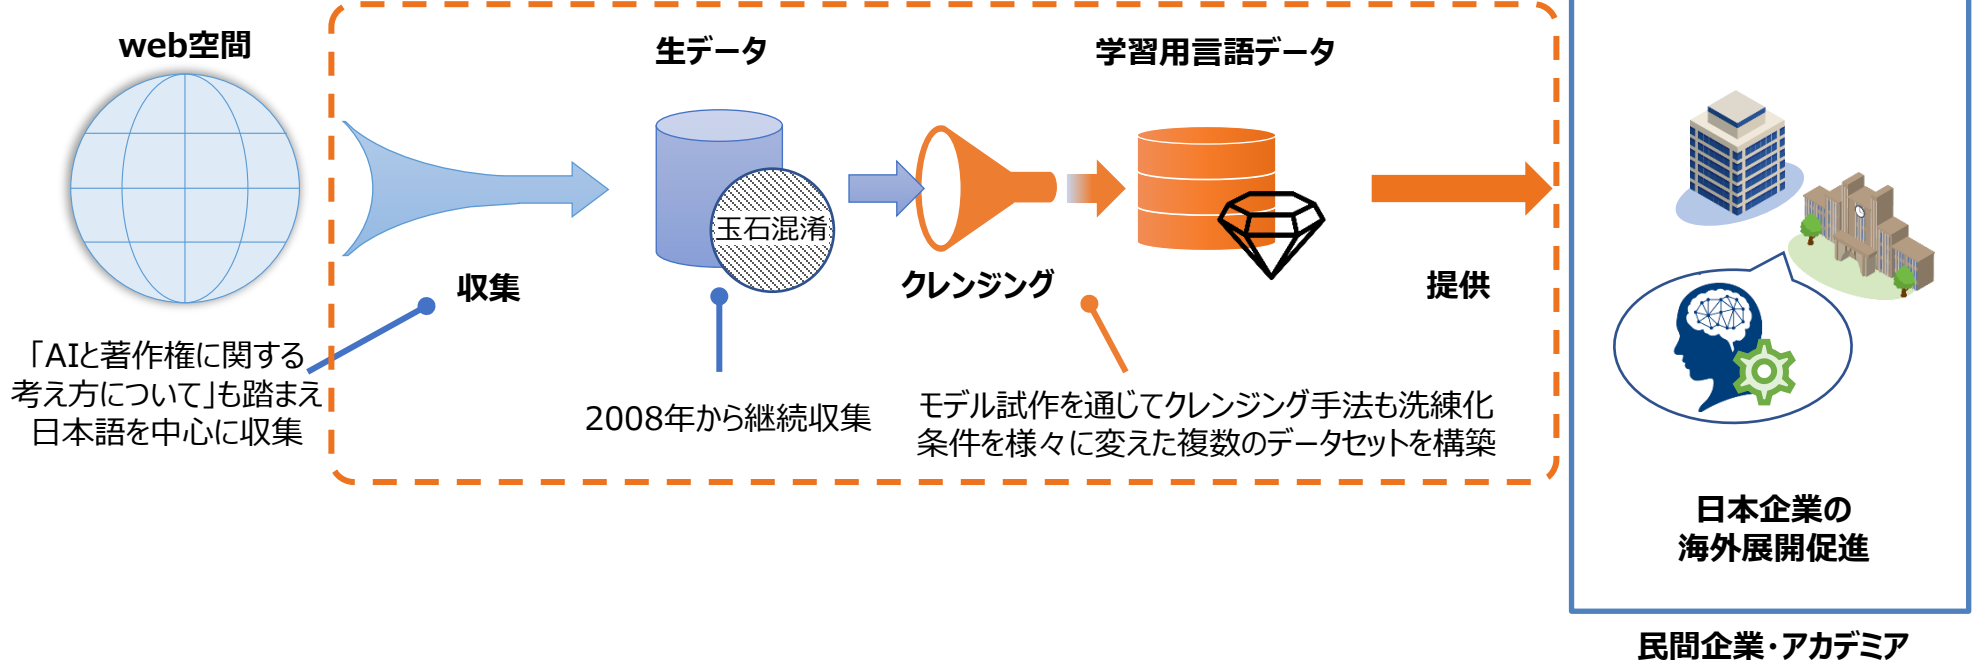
web空間

生データ

学習用言語データ

玉石混淆

収集

クレンジング

提供

「AIと著作権に関する考え方について」も踏まえ日本語を中心に収集

2008年から継続収集

モデル試作を通じてクレンジング手法も洗練化
条件を様々に変えた複数のデータセットを構築

日本企業の
海外展開促進

民間企業・アカデミア